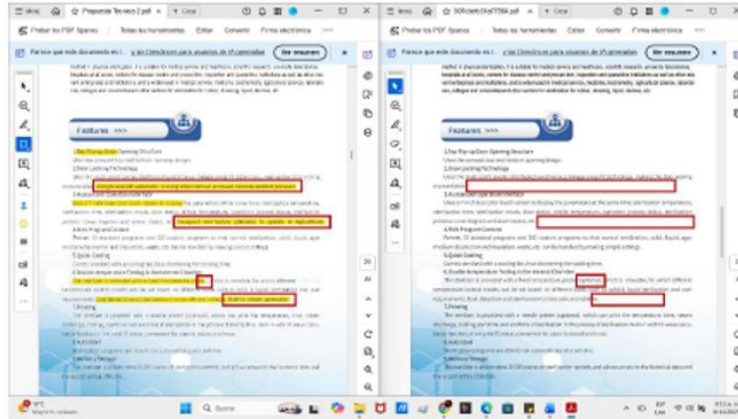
Inicio | Propuesta Tecnica 2.pdf × | + Crear

Probar los PDF Spaces | Todas las herramientas | Editar | Convertir | Firma electrónica

Parece que este documento es i... | ver Directrices para usuarios de IA generativa | Ver resumen ×

Features >>>

1.Top Pop-up Door Opening Structure

2.Door Locking Technology

3.Automatic Operation Interface

4.Wide Program Content

5.Quick Cooling

6.Double temperature Testing in the sterilization Chamber

7.Printing

8.Multiple Storage

Inicio | 5OR...pdf × | + Crear

Probar los PDF Spaces | Todas las herramientas | Editar | Convertir | Firma electrónica

Parece que este documento es i... | ver Directrices para usuarios de IA generativa | Ver resumen ×

Features >>>

1.Top Pop-up Door Opening Structure

2.Door Locking Technology

3.Automatic Operation Interface

4.Wide Program Content

5.Quick Cooling

6.Double temperature Testing in the sterilization Chamber

7.Printing

8.Multiple Storage

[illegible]

Q Buscar